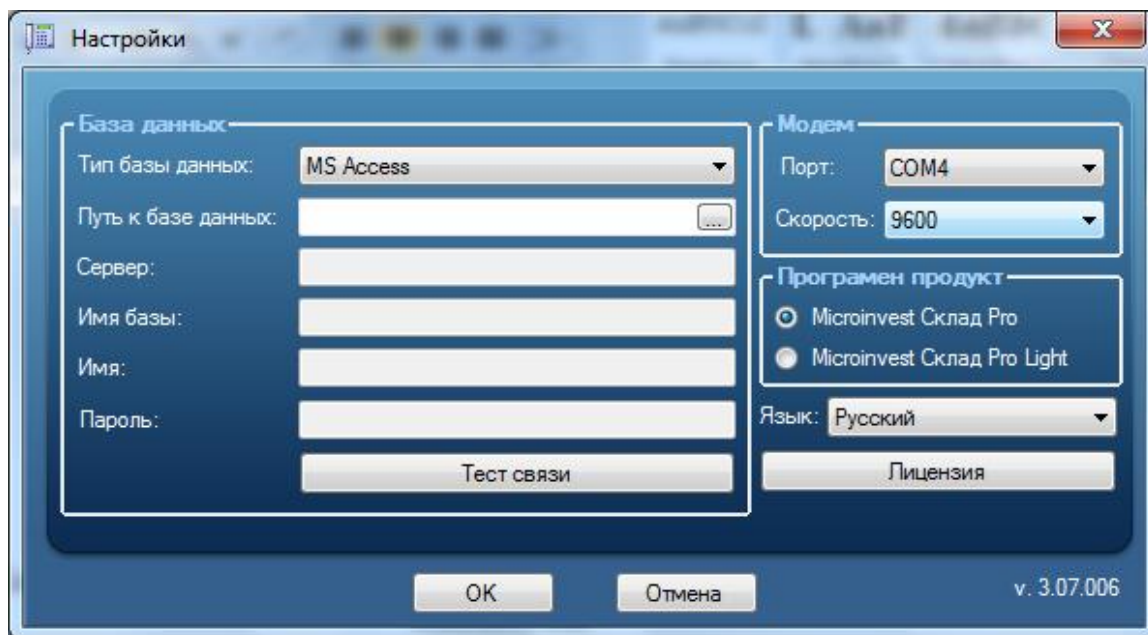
Настройки

База данных
Тип базы данных: MS Access
Путь к базе данных: ...
Сервер:
Имя базы:
Имя:
Пароль:
Тест связи

Модем
Порт: COM4
Скорость: 9600

Програмен продукт
Microinvest Склад Pro
Microinvest Склад Pro Light

Язык: Русский
Лицензия

OK
Отмена
v. 3.07.006